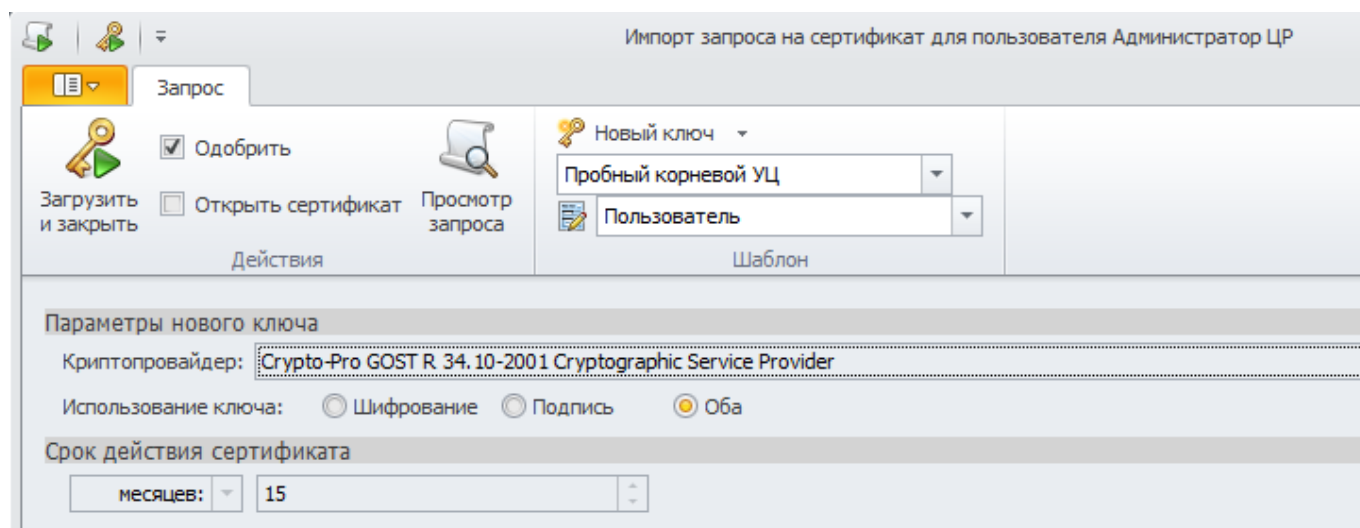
Импорт запроса на сертификат для пользователя Администратор ЦР

Запрос

Загрузить и закрыть

Одобрить

Открыть сертификат

Просмотр запроса

Действия

Новый ключ

Пробный корневой УЦ

Пользователь

Шаблон

Параметры нового ключа

Криптопровайдер: Crypto-Pro GOST R 34.10-2001 Cryptographic Service Provider

Использование ключа: Шифрование Подпись Оба

Срок действия сертификата

месяцев: 15